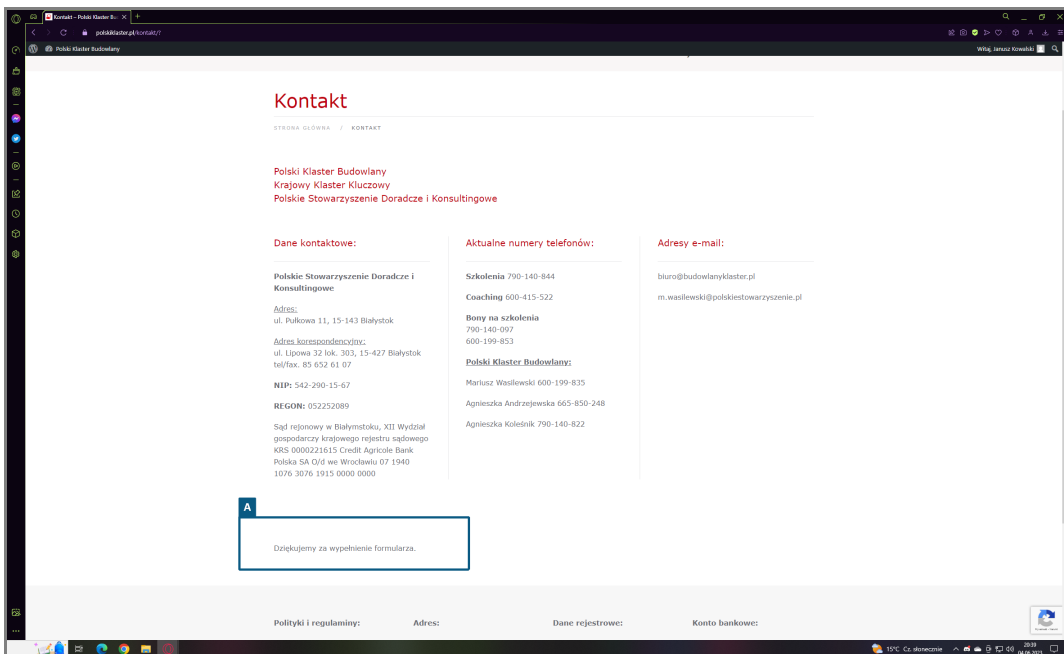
Kontakt – Polski Klaster Bu
polskiklaster.pl/kontakt/?
Polski Klaster Budowlany
Witaj, Janusz Kowalski

Kontakt

STRONA GŁÓWNA / KONTAKT

Polski Klaster Budowlany
Krajowy Klaster Kluczowy
Polskie Stowarzyszenie Doradcze i Konsultingowe

Dane kontaktowe:

Polskie Stowarzyszenie Doradcze i Konsultingowe

Adres:
ul. Pułkowa 11, 15-143 Białystok

Adres korespondencyjny:
ul. Lipowa 32 lok. 303, 15-427 Białystok
tel/fax. 85 652 61 07

NIP: 542-290-15-67

REGON: 052252089

Sąd rejonowy w Białymstoku, XII Wydział gospodarczy krajowego rejestru sądowego KRS 0000221615 Credit Agricole Bank Polska SA O/d we Wrocławiu 07 1940 1076 3076 1915 0000 0000

Aktualne numery telefonów:

Szkolenia 790-140-844

Coaching 600-415-522

Bony na szkolenia
790-140-097
600-199-853

Polski Klaster Budowlany:

Mariusz Wasilewski 600-199-835

Agnieszka Andrzejewska 665-850-248

Agnieszka Koleśnik 790-140-822

Adresy e-mail:

biuro@budowlanyklaster.pl

m.wasilewski@polskiestowarzyszenie.pl

A

Dziękujemy za wypełnienie formularza.

Polityki i regulaminy:
Adres:
Dane rejestrowe:
Konto bankowe:

15°C Cz. słonecznie
20:39